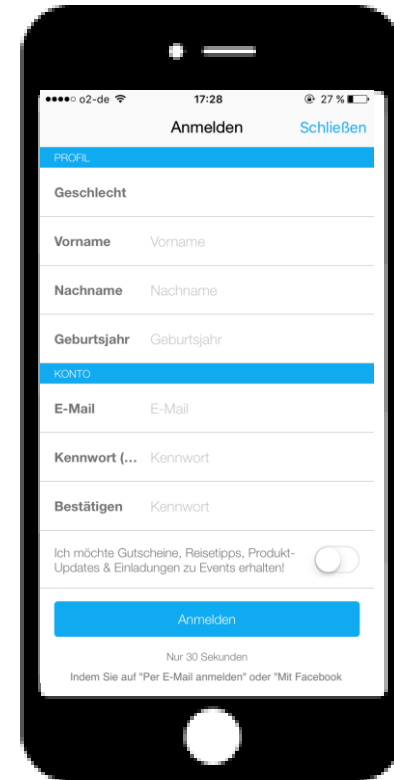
●●●●○ o2-de 17:28 27 %

Anmelden Schließen

PROFIL

Geschlecht

Vorname Vorname

Nachname Nachname

Geburtsjahr Geburtsjahr

KONTO

E-Mail E-Mail

Kennwort (... Kennwort

Bestätigen Kennwort

Ich möchte Gutscheine, Reisetipps, Produkt-Updates & Einladungen zu Events erhalten!

Anmelden

Nur 30 Sekunden

Indem Sie auf "Per E-Mail anmelden" oder "Mit Facebook